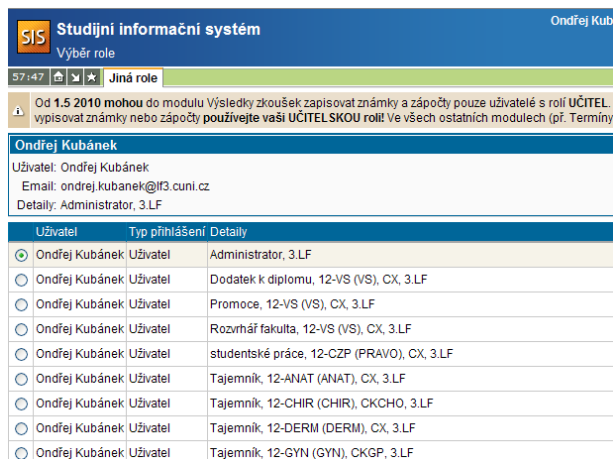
SIS Studijní informační systém
Výběr role
Ondřej Kub

57:47 Jiná role

Od 1.5 2010 mohou do modulu Výsledky zkoušek zapisovat známky a zápočty pouze uživatelé s rolí UČITEL. vypisovat známky nebo zápočty používejte vaši UČITELSKOU roli! Ve všech ostatních modulech (př. Termíny

Ondřej Kubánek
Uživatel: Ondřej Kubánek
Email: ondrej.kubanek@lf3.cuni.cz
Detaily: Administrator, 3.LF

| | Uživatel | Typ přihlášení | Detaily |
|---|---|---|---|
| ⦿ | Ondřej Kubánek | Uživatel | Administrator, 3.LF |
| ○ | Ondřej Kubánek | Uživatel | Dodatek k diplomu, 12-VS (VS), CX, 3.LF |
| ○ | Ondřej Kubánek | Uživatel | Promoce, 12-VS (VS), CX, 3.LF |
| ○ | Ondřej Kubánek | Uživatel | Rozvrhář fakulta, 12-VS (VS), CX, 3.LF |
| ○ | Ondřej Kubánek | Uživatel | studentské práce, 12-CZP (PRAVO), CX, 3.LF |
| ○ | Ondřej Kubánek | Uživatel | Tajemník, 12-ANAT (ANAT), CX, 3.LF |
| ○ | Ondřej Kubánek | Uživatel | Tajemník, 12-CHIR (CHIR), CKCHO, 3.LF |
| ○ | Ondřej Kubánek | Uživatel | Tajemník, 12-DERM (DERM), CX, 3.LF |
| ○ | Ondřej Kubánek | Uživatel | Tajemník, 12-GYN (GYN), CKGP, 3.LF |